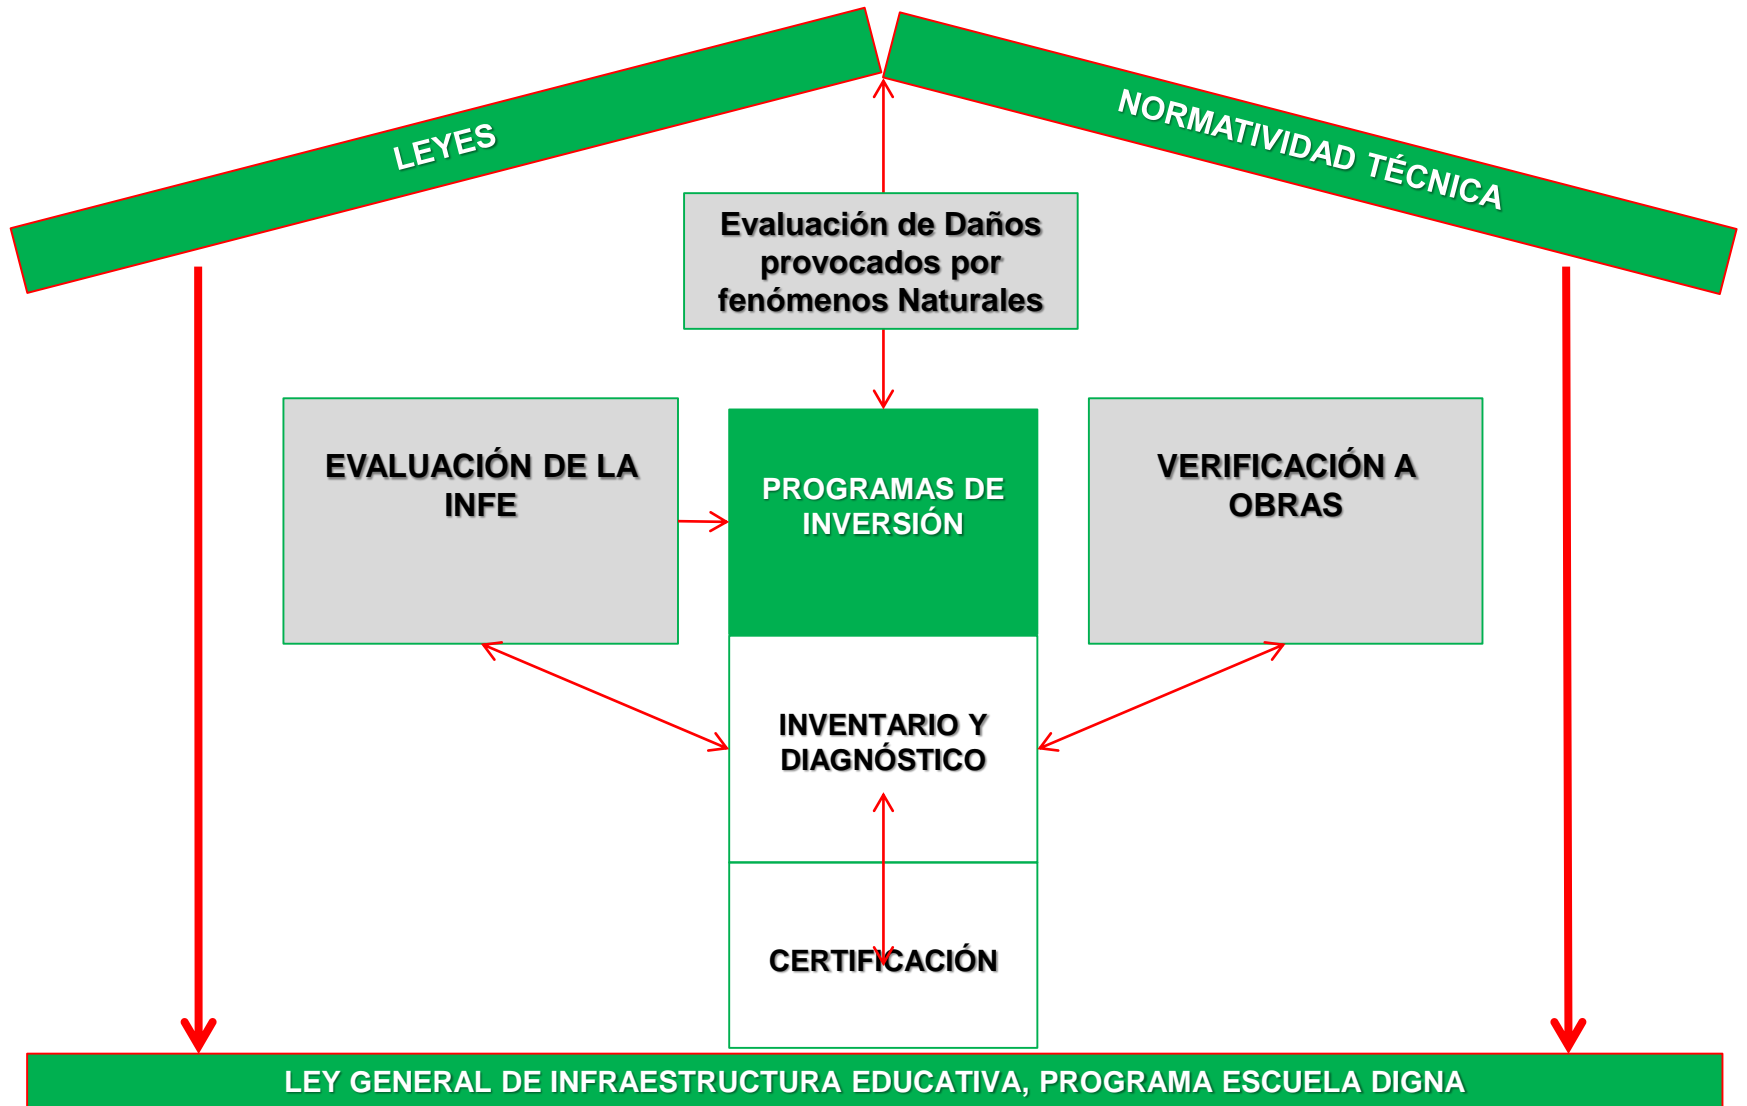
LEYES

NORMATIVIDAD TÉCNICA

Evaluación de Daños provocados por fenómenos Naturales

EVALUACIÓN DE LA INFE

PROGRAMAS DE INVERSIÓN

VERIFICACIÓN A OBRAS

INVENTARIO Y DIAGNÓSTICO

CERTIFICACIÓN

LEY GENERAL DE INFRAESTRUCTURA EDUCATIVA, PROGRAMA ESCUELA DIGNA